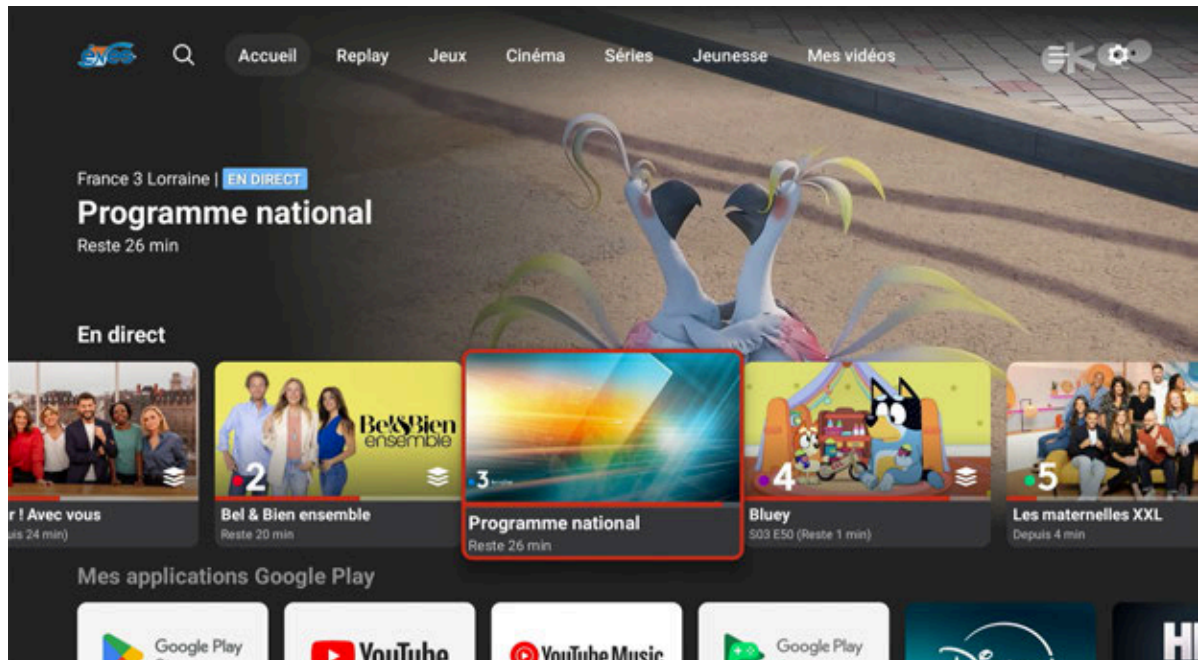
Accueil Replay Jeux Cinéma Séries Jeunesse Mes vidéos

France 3 Lorraine | EN DIRECT
Programme national
Reste 26 min

En direct

r ! Avec vous
uis 24 min)

Bel&Bien ensemble
2
Bel & Bien ensemble
Reste 20 min

3
Programme national
Reste 26 min

4
Bluey
S03 E50 (Reste 1 min)

5
Les maternelles XXL
Depuis 4 min

Mes applications Google Play

Google Play
YouTube
YouTube Music
Google Play